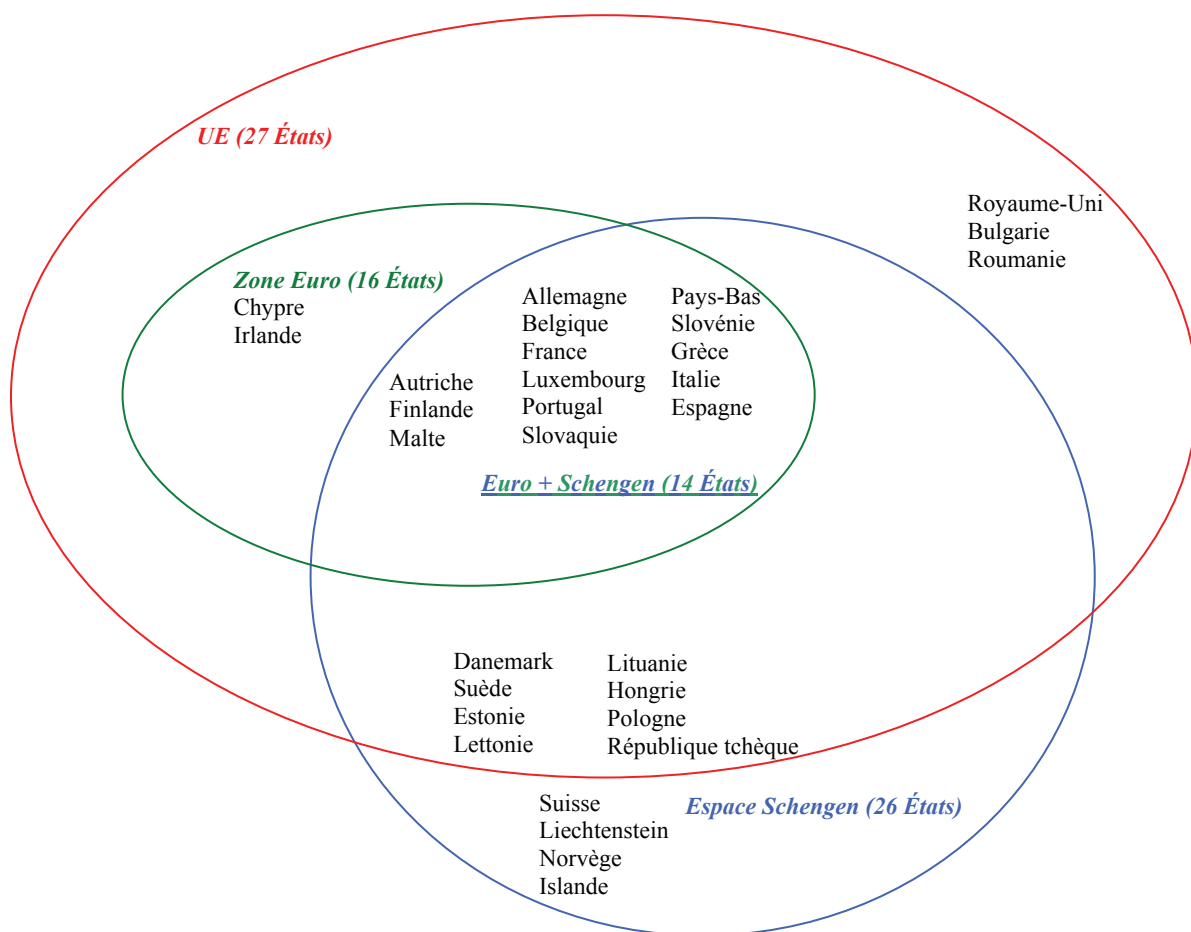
UE (27 États)

Royaume-Uni
Bulgarie
Roumanie

Zone Euro (16 États)
Chypre
Irlande

Autriche
Finlande
Malte

Allemagne
Belgique
France
Luxembourg
Portugal
Slovaquie

Pays-Bas
Slovénie
Grèce
Italie
Espagne

Euro + Schengen (14 États)

Danemark
Suède
Estonie
Lettonie

Lituanie
Hongrie
Pologne
République tchèque

Suisse
Liechtenstein
Norvège
Islande

Espace Schengen (26 États)